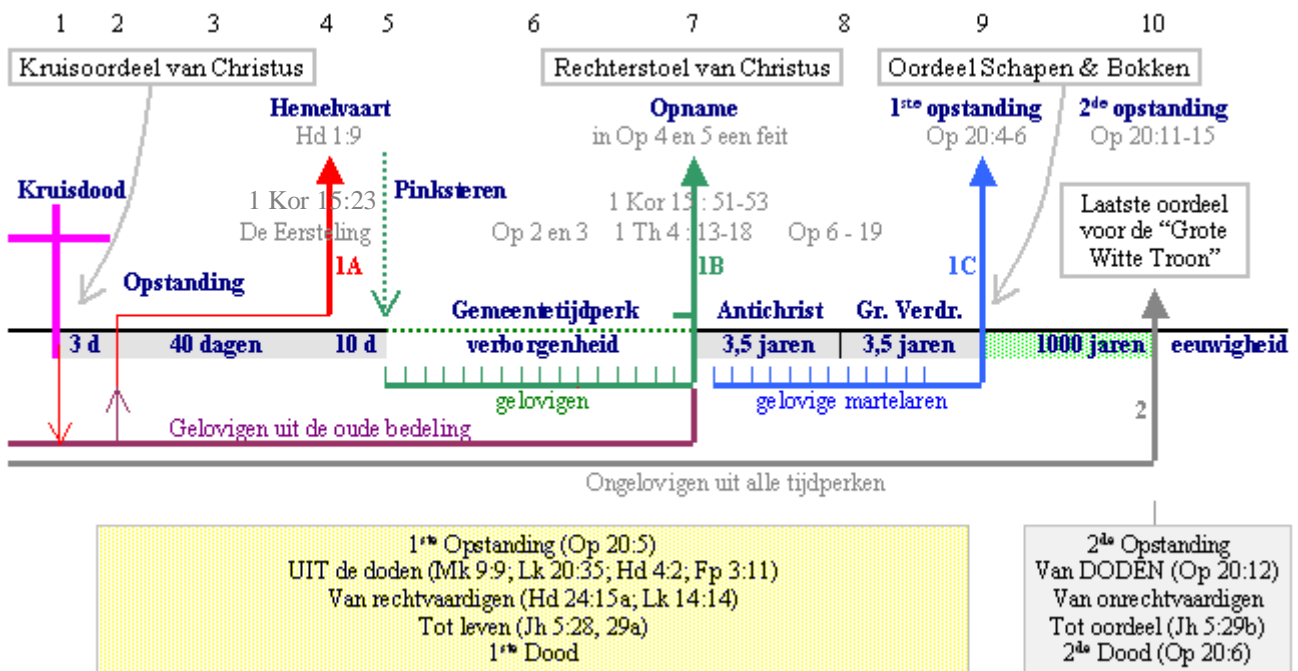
1 2 3 4 5 6 7 8 9 10

Kruisoordeel van Christus

Rechterstoel van Christus

Oordeel Schapen & Bokken

Hemelvaart
Hd 1:9

Opname
in Op 4 en 5 een feit

1$^{ste}$ opstanding
Op 20:4-6

2$^{de}$ opstanding
Op 20:11-15

Kruisdood

1 Kor 15:23
De Eersteling

Pinksteren

1 Kor 15 : 51-53

Op 2 en 3 1 Th 4 : 13-18 Op 6 - 19

Laatste oordeel voor de "Grote Witte Troon"

1A

1B

1C

Opstanding

Gemeentetijdperk

Antichrist

Gr. Verdr.

3 d

40 dagen

10 d

verborgenheid

3,5 jaren

3,5 jaren

1000 jaren

eeuwigheid

gelovigen

gelovige martelaren

2

Gelovigen uit de oude bedeling

Ongelovigen uit alle tijdperken

1$^{ste}$ Opstanding (Op 20:5)
UIT de doden (Mk 9:9; Lk 20:35; Hd 4:2; Fp 3:11)
Van rechtvaardigen (Hd 24:15a; Lk 14:14)
Tot leven (Jh 5:28, 29a)
1$^{ste}$ Dood

2$^{de}$ Opstanding
Van DODEN (Op 20:12)
Van onrechtvaardigen
Tot oordeel (Jh 5:29b)
2$^{de}$ Dood (Op 20:6)